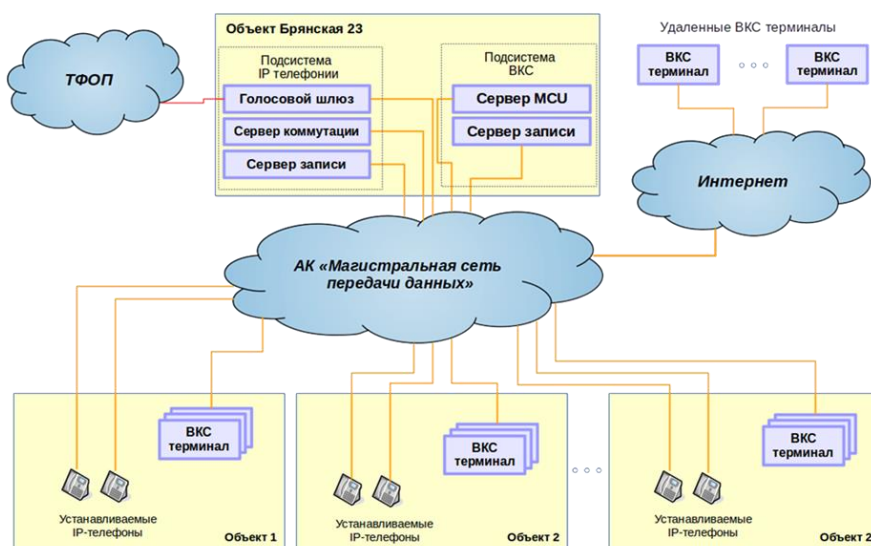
ТФОП

Объект Брянская 23

Подсистема IP телефонии

Голосовой шлюз

Сервер коммутации

Сервер записи

Подсистема ВКС

Сервер MCU

Сервер записи

Удаленные ВКС терминалы

ВКС терминал

ВКС терминал

Интернет

АК «Магистральная сеть передачи данных»

ВКС терминал

Устанавливаемые IP-телефоны

Объект 1

ВКС терминал

Устанавливаемые IP-телефоны

Объект 2

ВКС терминал

Устанавливаемые IP-телефоны

Объект 2